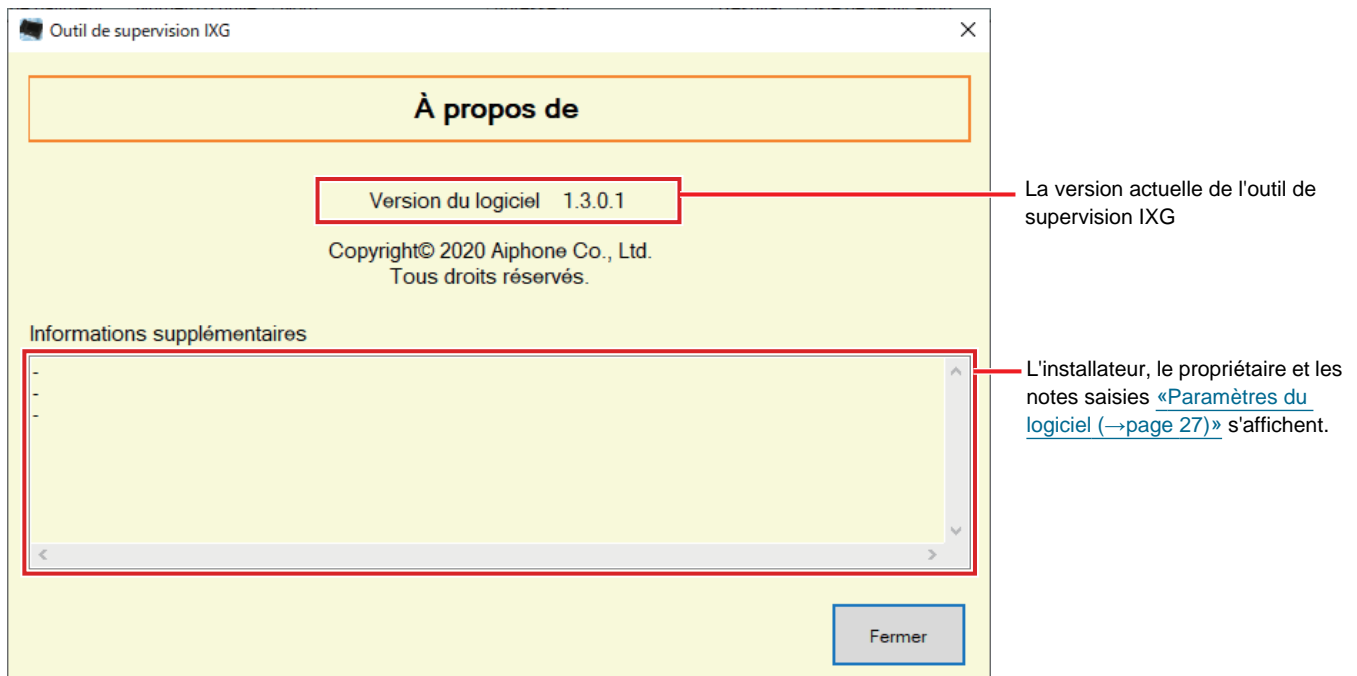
Outil de supervision IXG

À propos de

Version du logiciel 1.3.0.1

La version actuelle de l'outil de supervision IXG

Copyright© 2020 Aiphone Co., Ltd.
Tous droits réservés.

Informations supplémentaires

-
-
-

L'installateur, le propriétaire et les notes saisies «Paramètres du logiciel (→page 27)» s'affichent.

Fermer